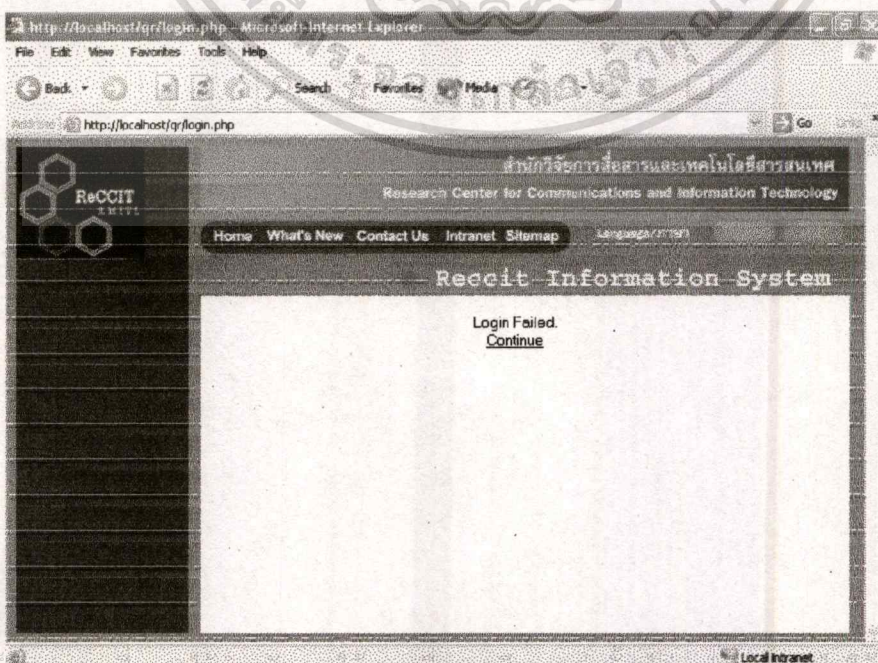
http://localhost/qr/login.php - Microsoft Internet Explorer

File Edit View Favorites Tools Help

Back Search Favorites Media

Address http://localhost/qr/login.php Go

ReCCIT

สำนักวิจัยการสื่อสารและเทคโนโลยีสารสนเทศ

Research Center for Communications and Information Technology

Home What's New Contact Us Intranet Sitemap Language/ภาษา

Reccit Information System

Login Failed.
Continue

Local intranet